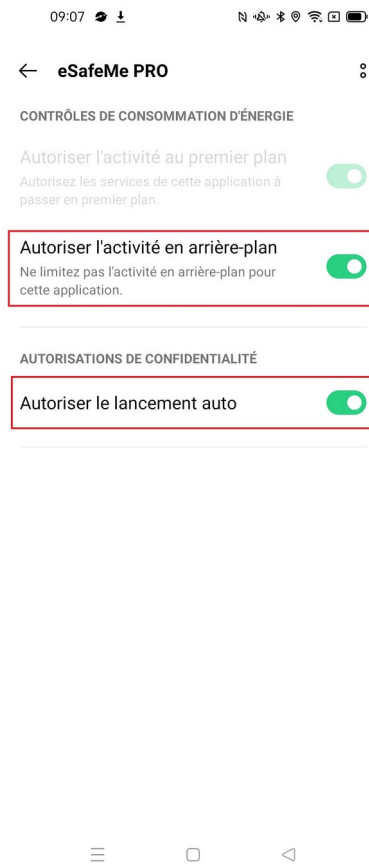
09:07

eSafeMe PRO

CONTRÔLES DE CONSOMMATION D'ÉNERGIE

Autoriser l'activité au premier plan
Autorisez les services de cette application à passer en premier plan.

Autoriser l'activité en arrière-plan
Ne limitez pas l'activité en arrière-plan pour cette application.

AUTORISATIONS DE CONFIDENTIALITÉ

Autoriser le lancement auto